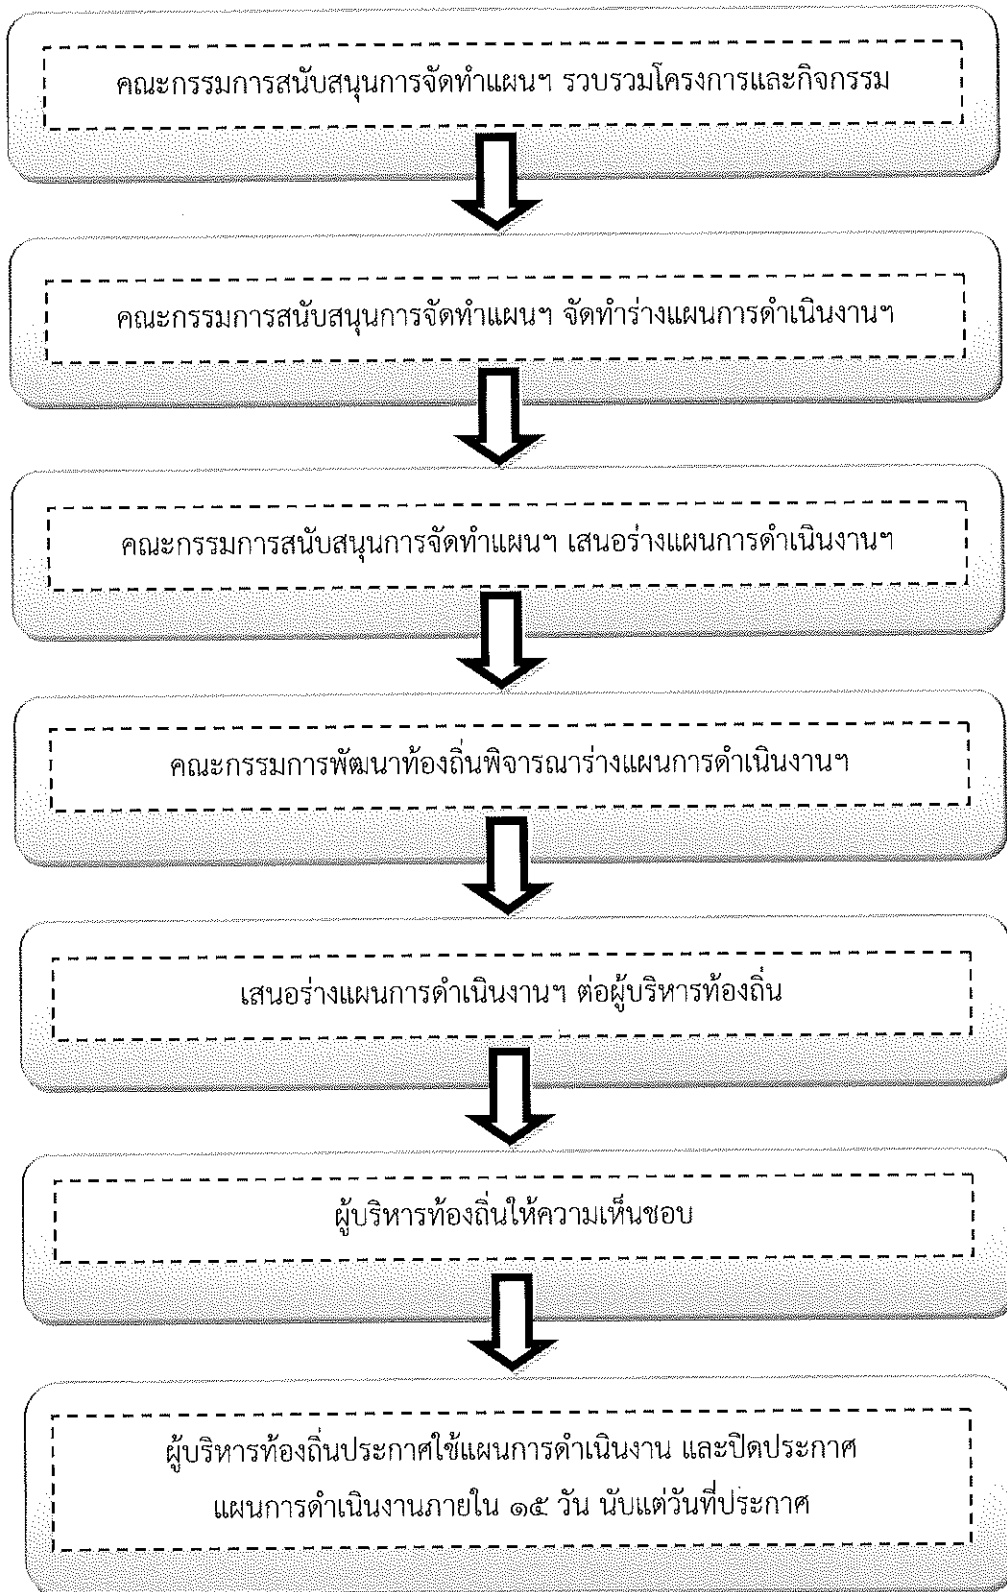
คณะกรรมการสนับสนุนการจัดทำแผนฯ รวบรวมโครงการและกิจกรรม

คณะกรรมการสนับสนุนการจัดทำแผนฯ จัดทำร่างแผนการดำเนินงานฯ

คณะกรรมการสนับสนุนการจัดทำแผนฯ เสนอร่างแผนการดำเนินงานฯ

คณะกรรมการพัฒนาท้องถิ่นพิจารณาร่างแผนการดำเนินงานฯ

เสนอร่างแผนการดำเนินงานฯ ต่อผู้บริหารท้องถิ่น

ผู้บริหารท้องถิ่นให้ความเห็นชอบ

ผู้บริหารท้องถิ่นประกาศใช้แผนการดำเนินงาน และปิดประกาศ แผนการดำเนินงานภายใน ๑๕ วัน นับแต่วันที่ประกาศ